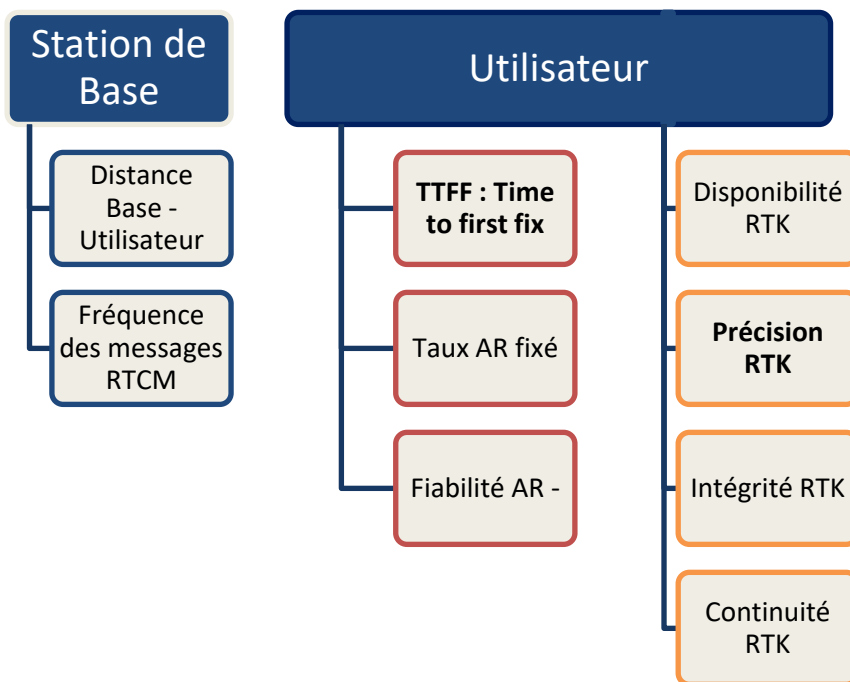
Station de Base

Distance Base - Utilisateur

Fréquence des messages RTCM

Utilisateur

TTFF : Time to first fix

Taux AR fixé

Fiabilité AR -

Disponibilité RTK

Précision RTK

Intégrité RTK

Continuité RTK